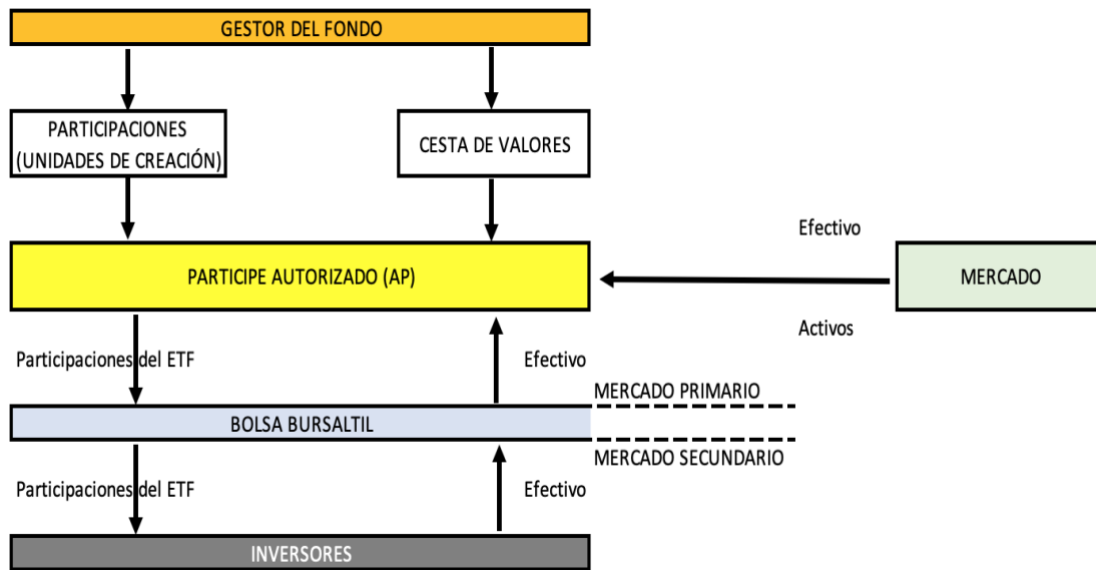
GESTOR DEL FONDO

PARTICIPACIONES (UNIDADES DE CREACIÓN)

CESTA DE VALORES

Efectivo

PARTICIPE AUTORIZADO (AP)

MERCADO

Activos

Participaciones del ETF

Efectivo

MERCADO PRIMARIO

BOLSA BURSALTIL

MERCADO SECUNDARIO

Participaciones del ETF

Efectivo

INVERSORES